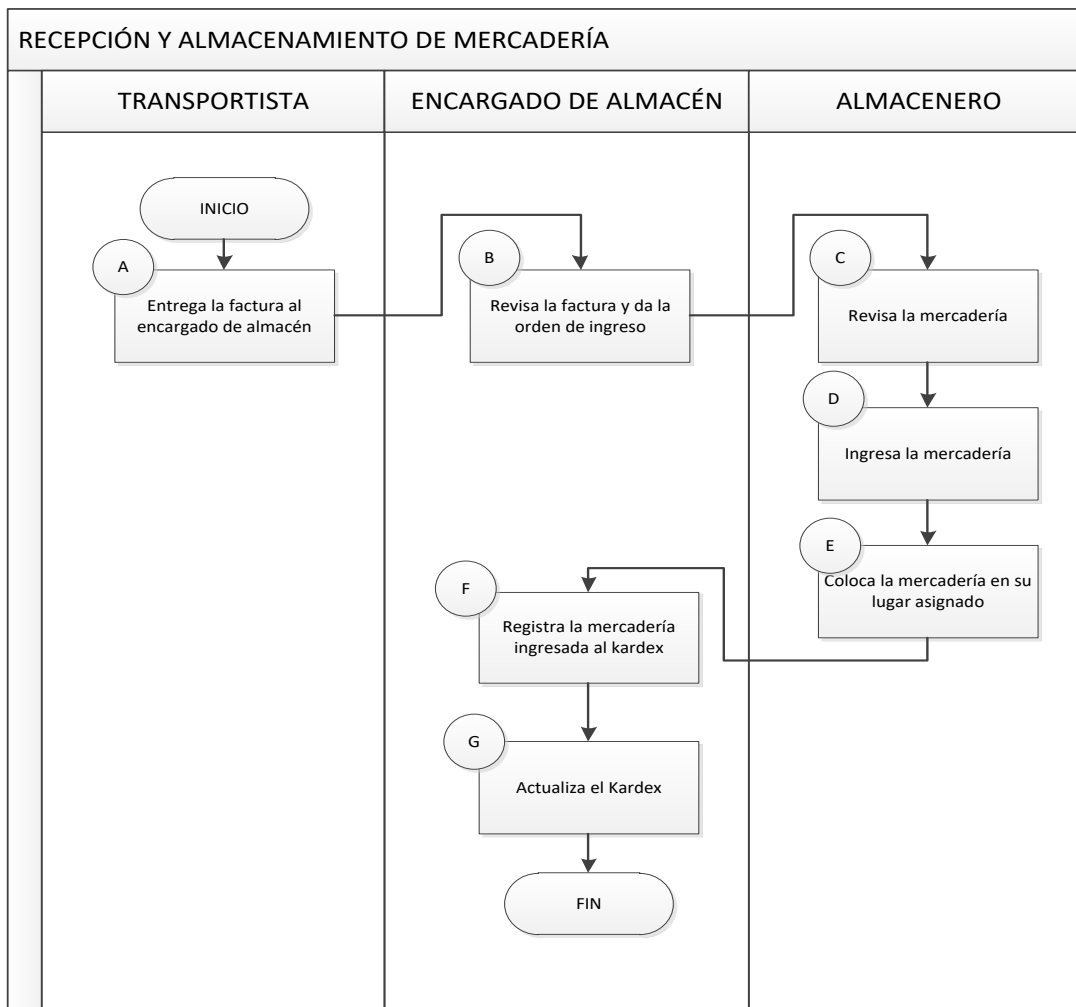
RECEPCIÓN Y ALMACENAMIENTO DE MERCADERÍA

TRANSPORTISTA

ENCARGADO DE ALMACÉN

ALMACENERO

INICIO

A

Entrega la factura al encargado de almacén

B

Revisa la factura y da la orden de ingreso

C

Revisa la mercadería

D

Ingresa la mercadería

E

Coloca la mercadería en su lugar asignado

F

Registra la mercadería ingresada al kardex

G

Actualiza el Kardex

FIN